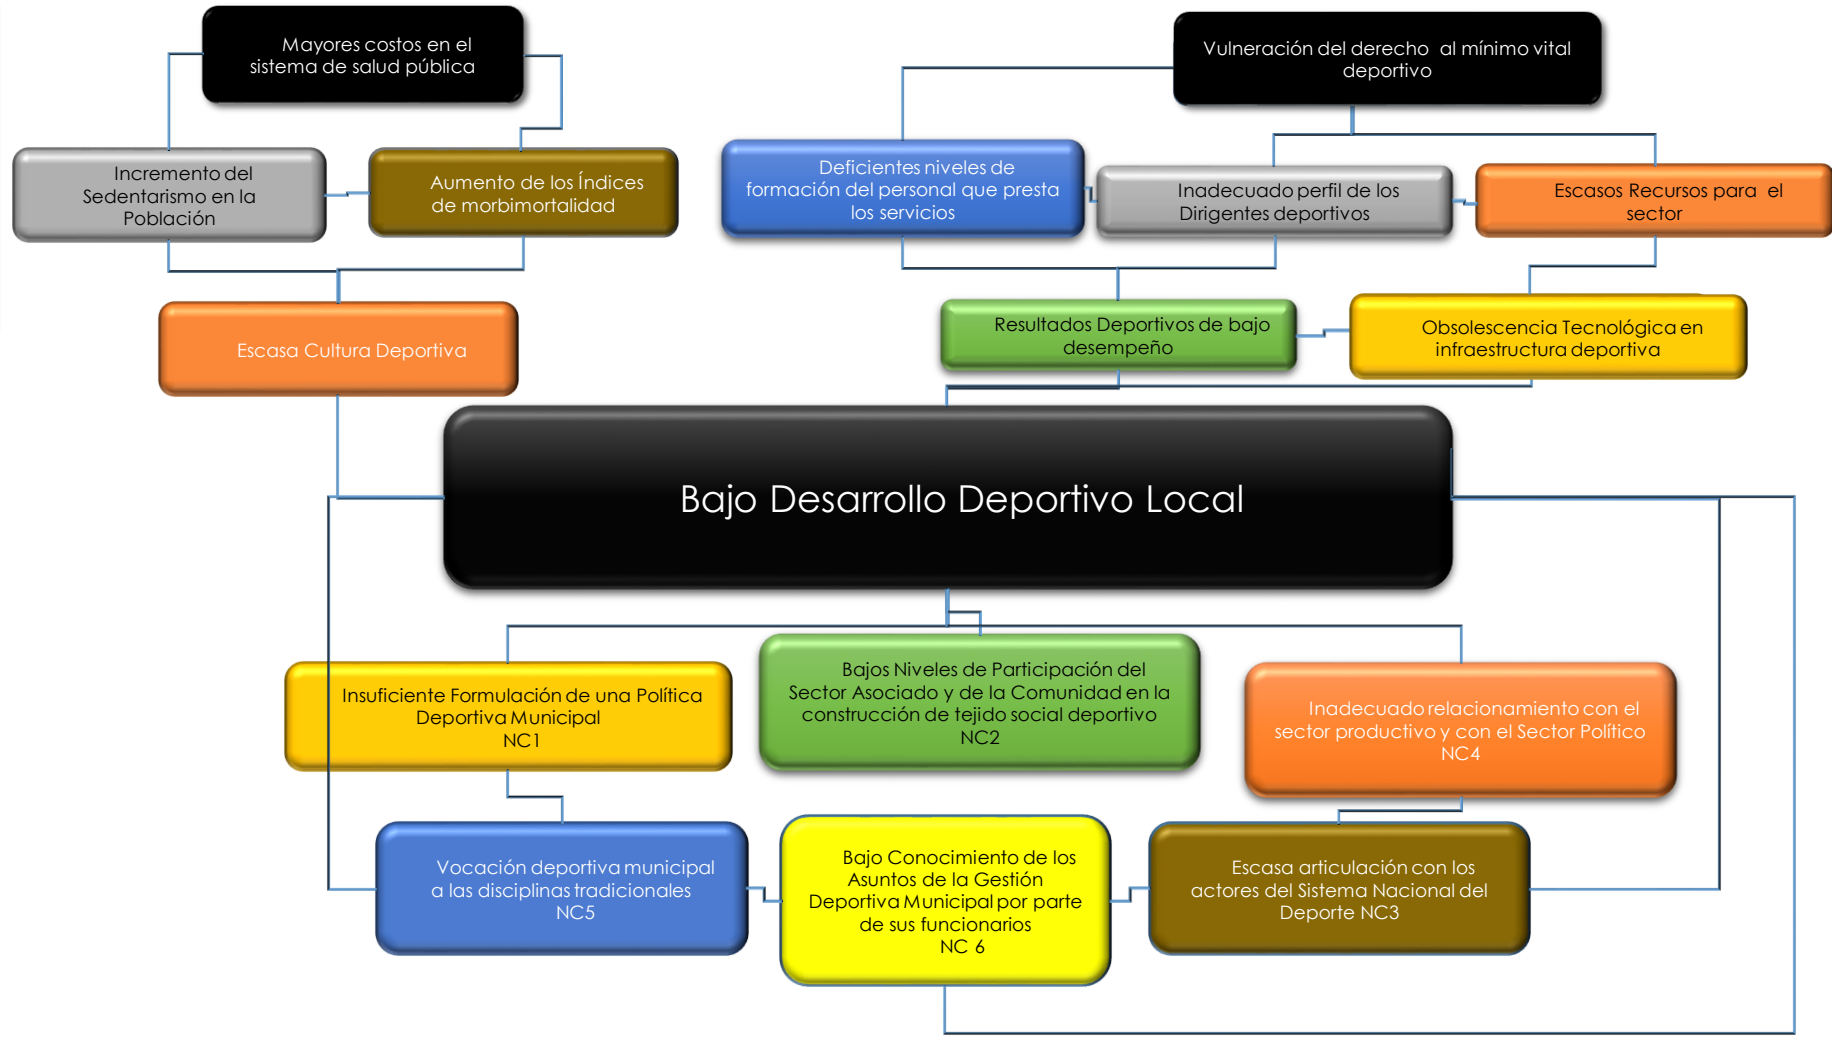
Mayores costos en el sistema de salud pública

Vulneración del derecho al mínimo vital deportivo

Incremento del Sedentarismo en la Población

Aumento de los Índices de morbimortalidad

Deficientes niveles de formación del personal que presta los servicios

Inadecuado perfil de los Dirigentes deportivos

Escasos Recursos para el sector

Escasa Cultura Deportiva

Resultados Deportivos de bajo desempeño

Obsolescencia Tecnológica en infraestructura deportiva

Bajo Desarrollo Deportivo Local

Insuficiente Formulación de una Política Deportiva Municipal NC1

Bajos Niveles de Participación del Sector Asociado y de la Comunidad en la construcción de tejido social deportivo NC2

Inadecuado relacionamiento con el sector productivo y con el Sector Político NC4

Vocación deportiva municipal a las disciplinas tradicionales NC5

Bajo Conocimiento de los Asuntos de la Gestión Deportiva Municipal por parte de sus funcionarios NC 6

Escasa articulación con los actores del Sistema Nacional del Deporte NC3